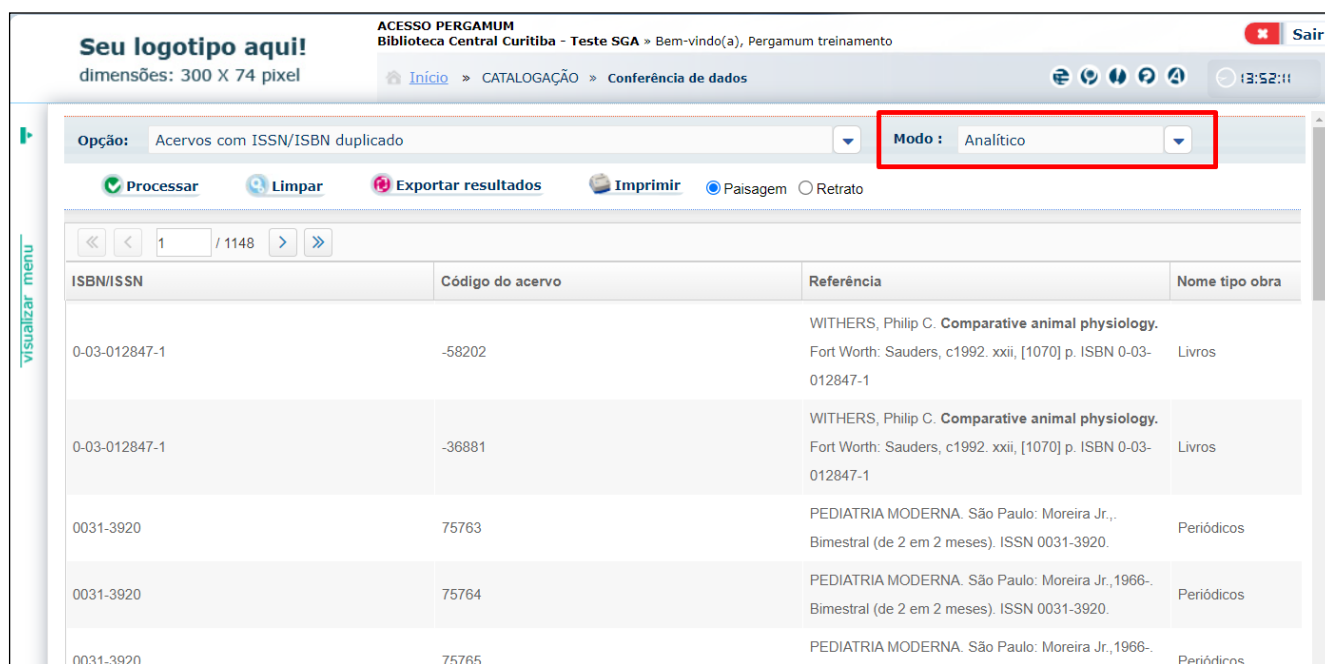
Seu logotipo aqui!
dimensões: 300 X 74 pixel

ACESSO PERGAMUM
Biblioteca Central Curitiba - Teste SGA » Bem-vindo(a), Pergamum treinamento

Sair

Início » CATALOGAÇÃO » Conferência de dados

13:52:1

visualizar menu

Opção: Acervos com ISSN/ISBN duplicado

Modo : Analítico

Processar Limpar Exportar resultados Imprimir Paisagem Retrato

1 / 1148

| ISBN/ISSN | Código do acervo | Referência | Nome tipo obra |
|---|---|---|---|
| 0-03-012847-1 | -58202 | WITHERS, Philip C. **Comparative animal physiology.** Fort Worth: Sauders, c1992. xxii, [1070] p. ISBN 0-03-012847-1 | Livros |
| 0-03-012847-1 | -36881 | WITHERS, Philip C. **Comparative animal physiology.** Fort Worth: Sauders, c1992. xxii, [1070] p. ISBN 0-03-012847-1 | Livros |
| 0031-3920 | 75763 | PEDIATRIA MODERNA. São Paulo: Moreira Jr.,. Bimestral (de 2 em 2 meses). ISSN 0031-3920. | Periódicos |
| 0031-3920 | 75764 | PEDIATRIA MODERNA. São Paulo: Moreira Jr.,1966-. Bimestral (de 2 em 2 meses). ISSN 0031-3920. | Periódicos |
| 0031-3920 | 75765 | PEDIATRIA MODERNA. São Paulo: Moreira Jr.,1966-. | Periódicos |